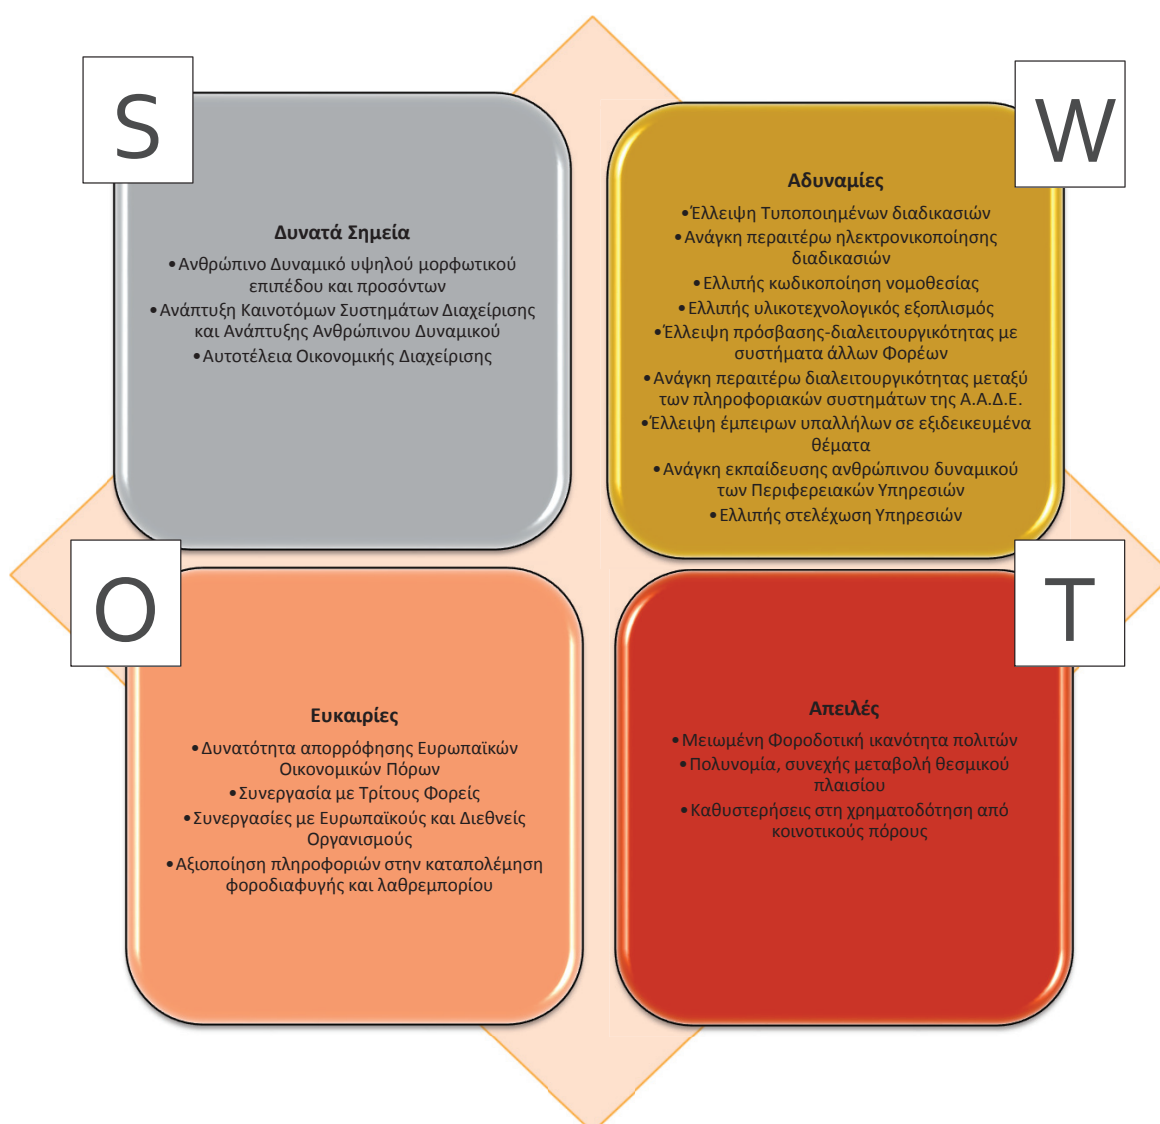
S

Δυνατά Σημεία

• Ανθρώπινο Δυναμικό υψηλού μορφωτικού επιπέδου και προσόντων
• Ανάπτυξη Καινοτόμων Συστημάτων Διαχείρισης και Ανάπτυξης Ανθρώπινου Δυναμικού
• Αυτοτέλεια Οικονομικής Διαχείρισης

W

Αδυναμίες

• Έλλειψη Τυποποιημένων διαδικασιών
• Ανάγκη περαιτέρω ηλεκτρονικοποίησης διαδικασιών
• Ελλιπής κωδικοποίηση νομοθεσίας
• Ελλιπής υλικοτεχνολογικός εξοπλισμός
• Έλλειψη πρόσβασης-διαλειτουργικότητας με συστήματα άλλων Φορέων
• Ανάγκη περαιτέρω διαλειτουργικότητας μεταξύ των πληροφοριακών συστημάτων της Α.Α.Δ.Ε.
• Έλλειψη έμπειρων υπαλλήλων σε εξιδεικευμένα θέματα
• Ανάγκη εκπαίδευσης ανθρώπινου δυναμικού των Περιφερειακών Υπηρεσιών
• Ελλιπής στελέχωση Υπηρεσιών

O

Ευκαιρίες

• Δυνατότητα απορρόφησης Ευρωπαϊκών Οικονομικών Πόρων
• Συνεργασία με Τρίτους Φορείς
• Συνεργασίες με Ευρωπαϊκούς και Διεθνείς Οργανισμούς
• Αξιοποίηση πληροφοριών στην καταπολέμηση φοροδιαφυγής και λαθρεμπορίου

T

Απειλές

• Μειωμένη Φοροδοτική ικανότητα πολιτών
• Πολυνομία, συνεχής μεταβολή θεσμικού πλαισίου
• Καθυστερήσεις στη χρηματοδότηση από κοινοτικούς πόρους